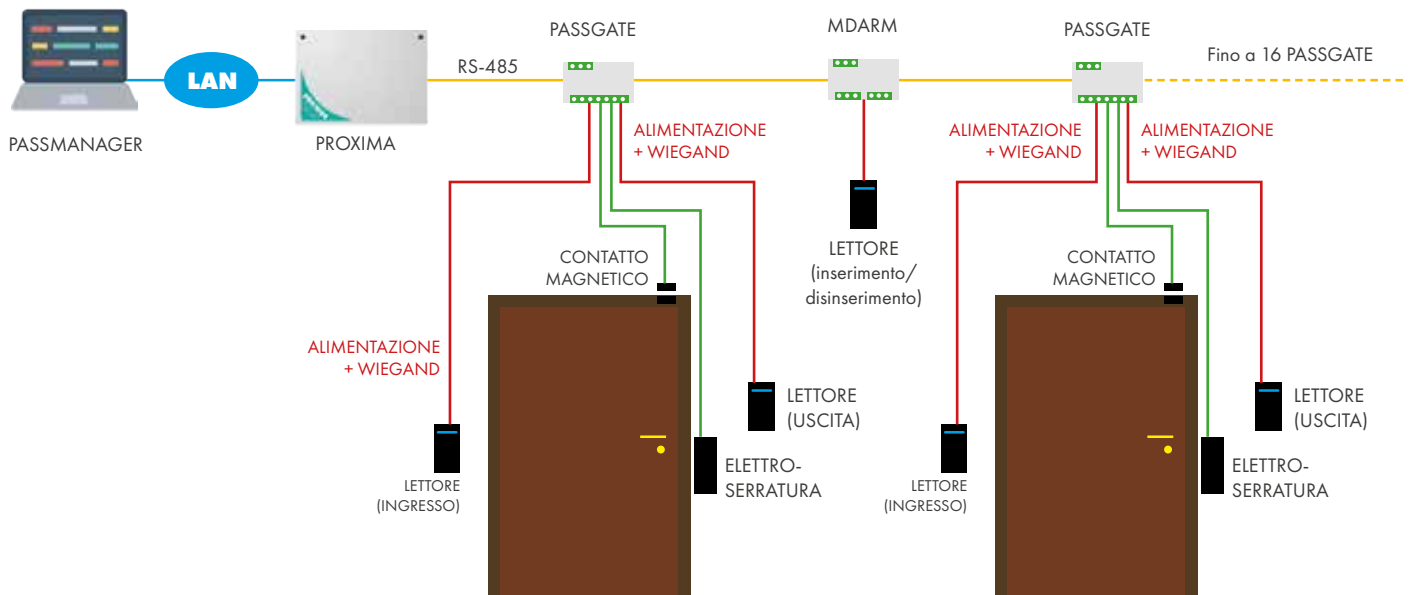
LAN

PASSMANAGER

PROXIMA

RS-485

PASSGATE

MDARM

PASSGATE

Fino a 16 PASSGATE

ALIMENTAZIONE + WIEGAND

ALIMENTAZIONE + WIEGAND

ALIMENTAZIONE + WIEGAND

CONTATTO MAGNETICO

LETTORE (inserimento/ disinserimento)

CONTATTO MAGNETICO

ALIMENTAZIONE + WIEGAND

LETTORE (USCITA)

LETTORE (USCITA)

LETTORE (INGRESSO)

ELETTRO-SERRATURA

LETTORE (INGRESSO)

ELETTRO-SERRATURA